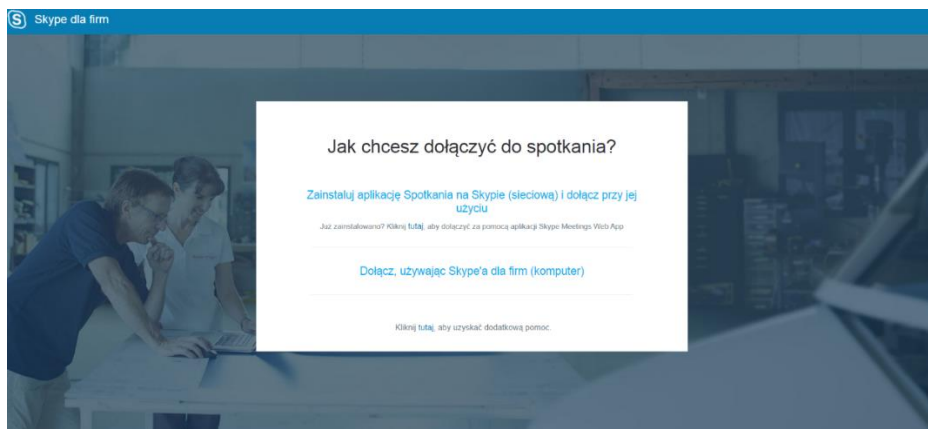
S Skype dla firm

Jak chcesz dołączyć do spotkania?

Zainstaluj aplikację Spotkania na Skypie (sieciową) i dołącz przy jej użyciu

Już zainstalowano? Kliknij tutaj, aby dołączyć za pomocą aplikacji Skype Meetings Web App.

Dołącz, używając Skype'a dla firm (komputer)

Kliknij tutaj, aby uzyskać dodatkową pomoc.